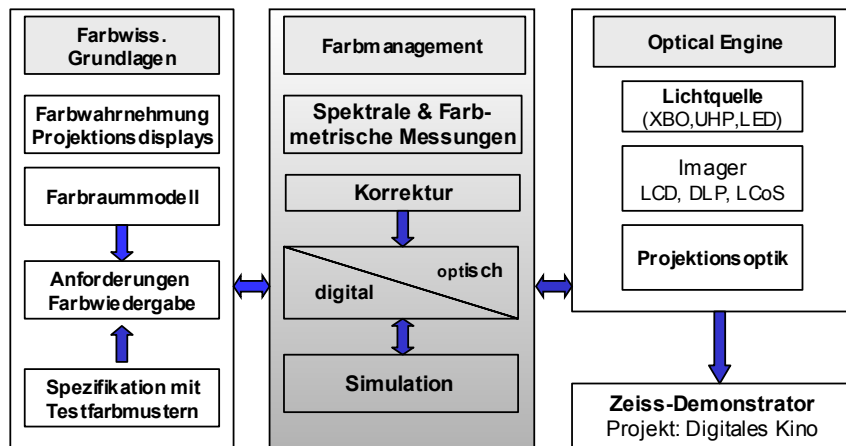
Farbwiss. Grundlagen

Farbwahrnehmung Projektionsdisplays

Farbraummodell

Anforderungen Farbwiedergabe

Spezifikation mit Testfarbmustern

Farbmanagement

Spektrale & Farbmetrische Messungen

Korrektur

optisch

digital

Simulation

Optical Engine

Lichtquelle (XBO,UHP,LED)

Imager LCD, DLP, LCoS

Projektionsoptik

Zeiss-Demonstrator
Projekt: Digitales Kino